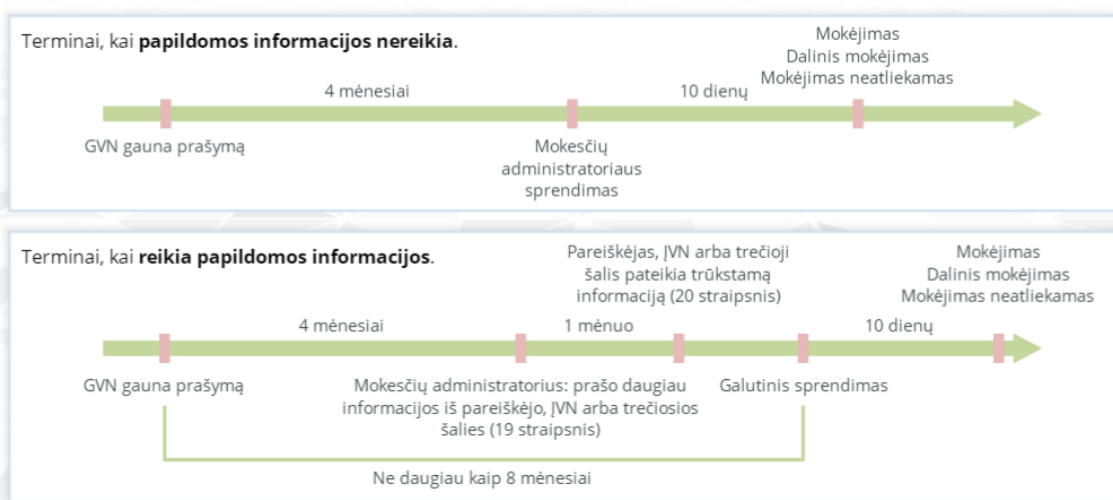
Terminai, kai **papildomos informacijos nereikia**.

Mokėjimas
Dalinis mokėjimas
Mokėjimas neatliekamas

4 mėnesiai

10 dienų

GVN gauna prašymą

Mokesčių administratoriaus sprendimas

Terminai, kai **reikia papildomos informacijos**.

Pareiškėjas, JVN arba trečioji šalis pateikia trūkstamą informaciją (20 straipsnis)

Mokėjimas
Dalinis mokėjimas
Mokėjimas neatliekamas

4 mėnesiai

1 mėnuo

10 dienų

GVN gauna prašymą

Mokesčių administratorius: prašo daugiau informacijos iš pareiškėjo, JVN arba trečiosios šalies (19 straipsnis)

Galutinis sprendimas

Ne daugiau kaip 8 mėnesiai